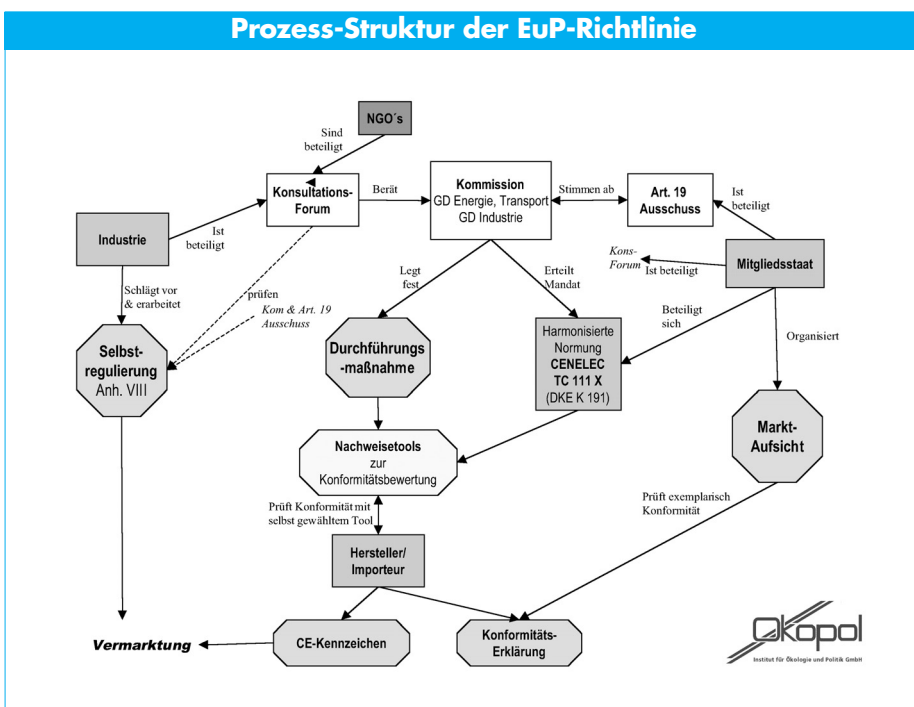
Prozess-Struktur der EuP-Richtlinie

NGO´s

Sind beteiligt

Konsultations-Forum

Berät

Kommission
GD Energie, Transport
GD Industrie

Stimmen ab

Art. 19 Ausschuss

Ist beteiligt

Industrie

Ist beteiligt

Kons-Forum

Ist beteiligt

Mitgliedsstaat

Schlägt vor & erarbeitet

prüfen
Kom & Art. 19 Ausschuss

Legt fest

Erteilt Mandat

Beteiligt sich

Organisiert

Selbst-regulierung
Anh. VIII

Durchführungs-maßnahme

Harmonisierte Normung
CENELEC
TC 111 X
(DKE K 191)

Markt-Aufsicht

Nachweisetools zur Konformitätsbewertung

Prüft Konformität mit selbst gewähltem Tool

Prüft exemplarisch Konformität

Hersteller/ Importeur

Vermarktung

CE-Kennzeichen

Konformitäts-Erklärung

Ökopol
Institut für Ökologie und Politik GmbH